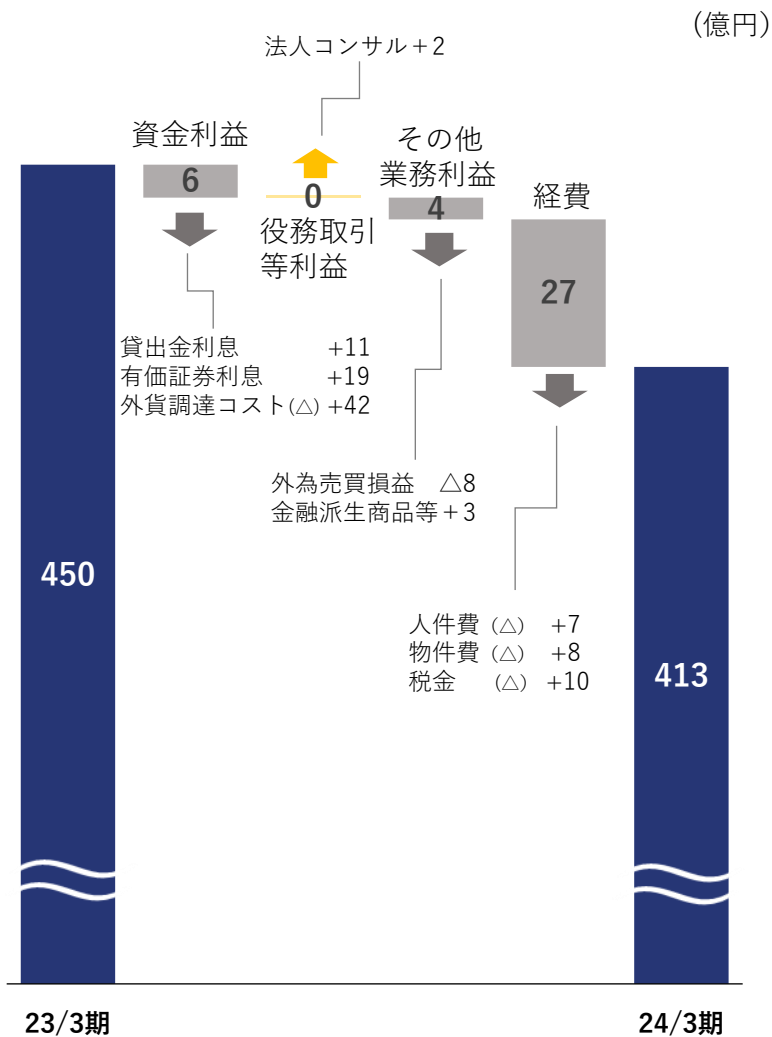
(億円)

法人コンサル＋2

資金利益
6

0
役務取引等利益

その他業務利益
4

経費
27

450

貸出金利息 +11
有価証券利息 +19
外貨調達コスト(△) +42

外為売買損益 △8
金融派生商品等＋3

人件費（△） +7
物件費（△） +8
税金 （△） +10

413

23/3期

24/3期